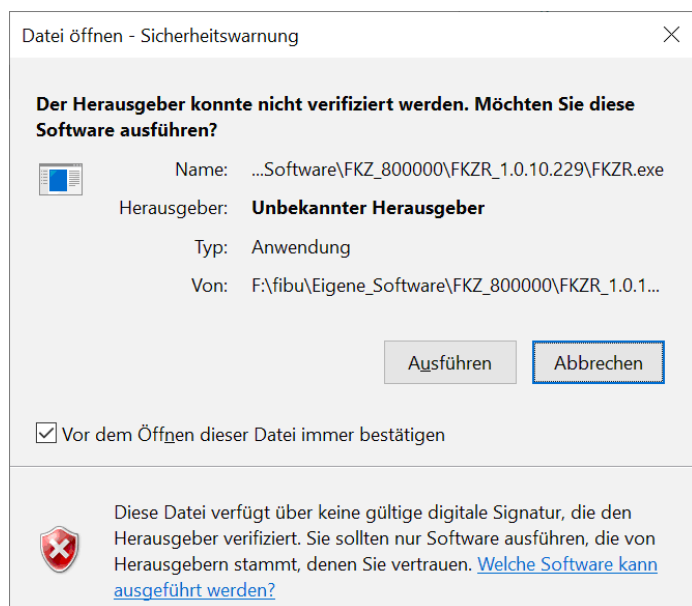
Datei öffnen - Sicherheitswarnung

Der Herausgeber konnte nicht verifiziert werden. Möchten Sie diese Software ausführen?

Name: ...Software\FKZ_800000\FKZR_1.0.10.229\FKZR.exe

Herausgeber: Unbekannter Herausgeber

Typ: Anwendung

Von: F:\fibu\Eigene_Software\FKZ_800000\FKZR_1.0.1...

Ausführen

Abbrechen

Vor dem Öffnen dieser Datei immer bestätigen

Diese Datei verfügt über keine gültige digitale Signatur, die den Herausgeber verifiziert. Sie sollten nur Software ausführen, die von Herausgebern stammt, denen Sie vertrauen. Welche Software kann ausgeführt werden?